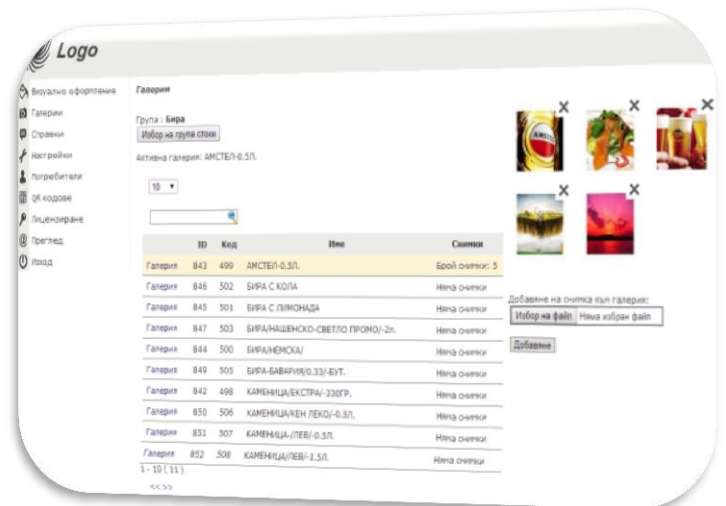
Logo

Визуално оформление
Галерии
Справки
Настройки
Потребители
QR кодове
Лицензиране
Преглед
Изход

Галерии

Група : Бира
Избор на група стоки

Активна галерия: АМСТЕЛ-0.5Л.

10

| | ID | Код | Име | Снимки |
|---|---|---|---|---|
| Галерия | 843 | 499 | АМСТЕЛ-0.5Л. | Брой снимки: 5 |
| Галерия | 846 | 502 | БИРА С КОЛА | Няма снимки |
| Галерия | 845 | 501 | БИРА С ЛИМОНАДА | Няма снимки |
| Галерия | 847 | 503 | БИРА/НАШЕНСКО-СВЕТЛО ПРОМО/-2л. | Няма снимки |
| Галерия | 844 | 500 | БИРА/НЕМСКА/ | Няма снимки |
| Галерия | 849 | 505 | БИРА-БАВАРИЯ/0.33/-БУТ. | Няма снимки |
| Галерия | 842 | 498 | КАМЕНИЦА/ЕКСТРА/-330ГР. | Няма снимки |
| Галерия | 850 | 506 | КАМЕНИЦА/КЕН ЛЕКО/-0.5Л. | Няма снимки |
| Галерия | 851 | 507 | КАМЕНИЦА-/ЛЕВ/-0.5Л. | Няма снимки |
| Галерия | 852 | 508 | КАМЕНИЦА/ЛЕВ/-1.5Л. | Няма снимки |

1 - 10 ( 11 )
<< >>

Добавяне на снимка към галерия:
Избор на файл Няма избран файл
Добавяне